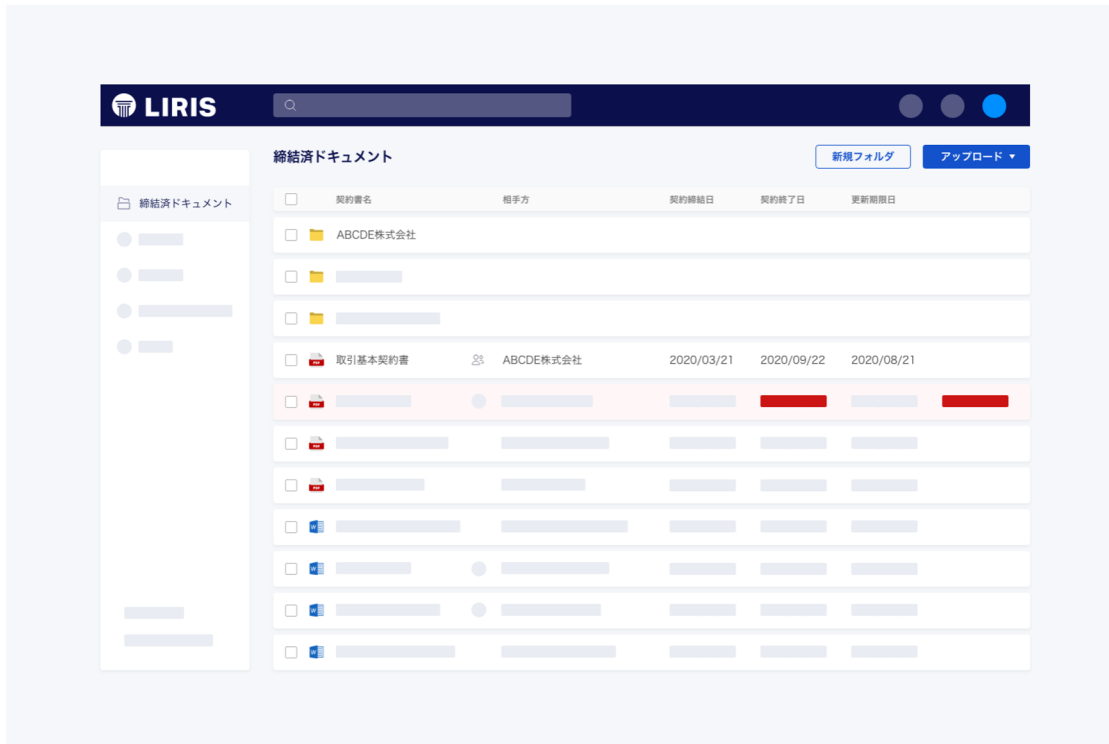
LIRIS

締結済ドキュメント

新規フォルダ

アップロード ▼

締結済ドキュメント

| | 契約書名 | 相手方 | 契約締結日 | 契約終了日 | 更新期限日 |
|---|---|---|---|---|---|
| | ABCDE株式会社 | | | | |
| | | | | | |
| | | | | | |
| | 取引基本契約書 | ABCDE株式会社 | 2020/03/21 | 2020/09/22 | 2020/08/21 |